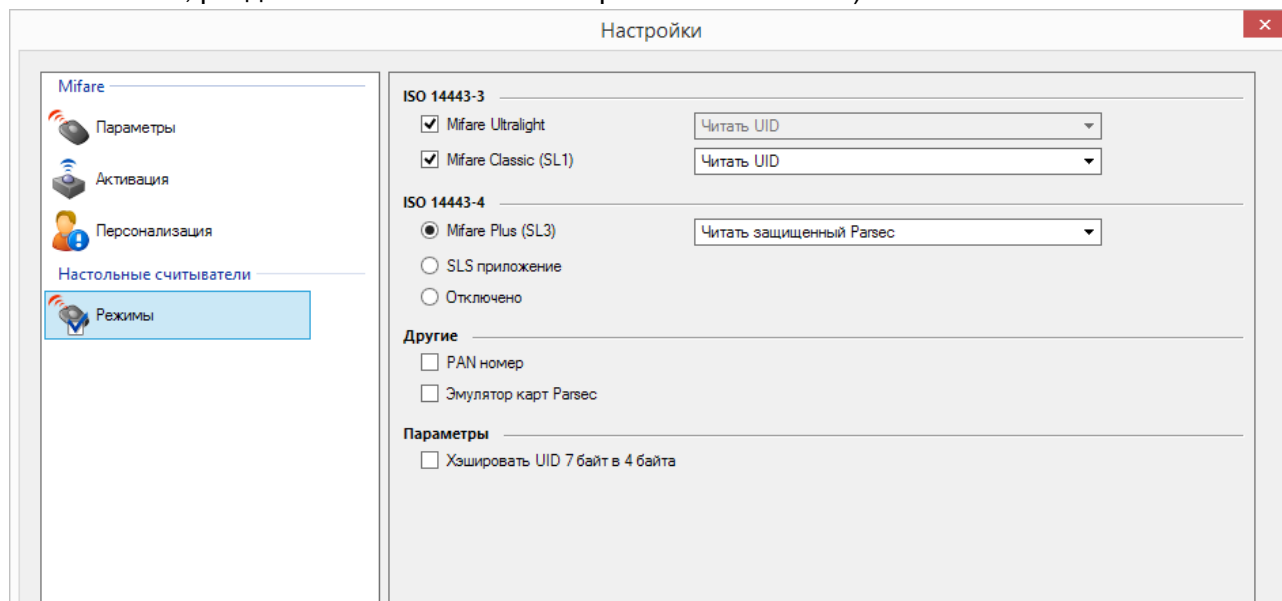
Настройки

×

Mifare

Параметры

Активация

Персонализация

Настольные считыватели

Режимы

ISO 14443-3

Mifare Ultralight

Читать UID

Mifare Classic (SL1)

Читать UID

ISO 14443-4

Mifare Plus (SL3)

Читать защищенный Parsec

SLS приложение

Отключено

Другие

PAN номер

Эмулятор карт Parsec

Параметры

Хэшировать UID 7 байт в 4 байта